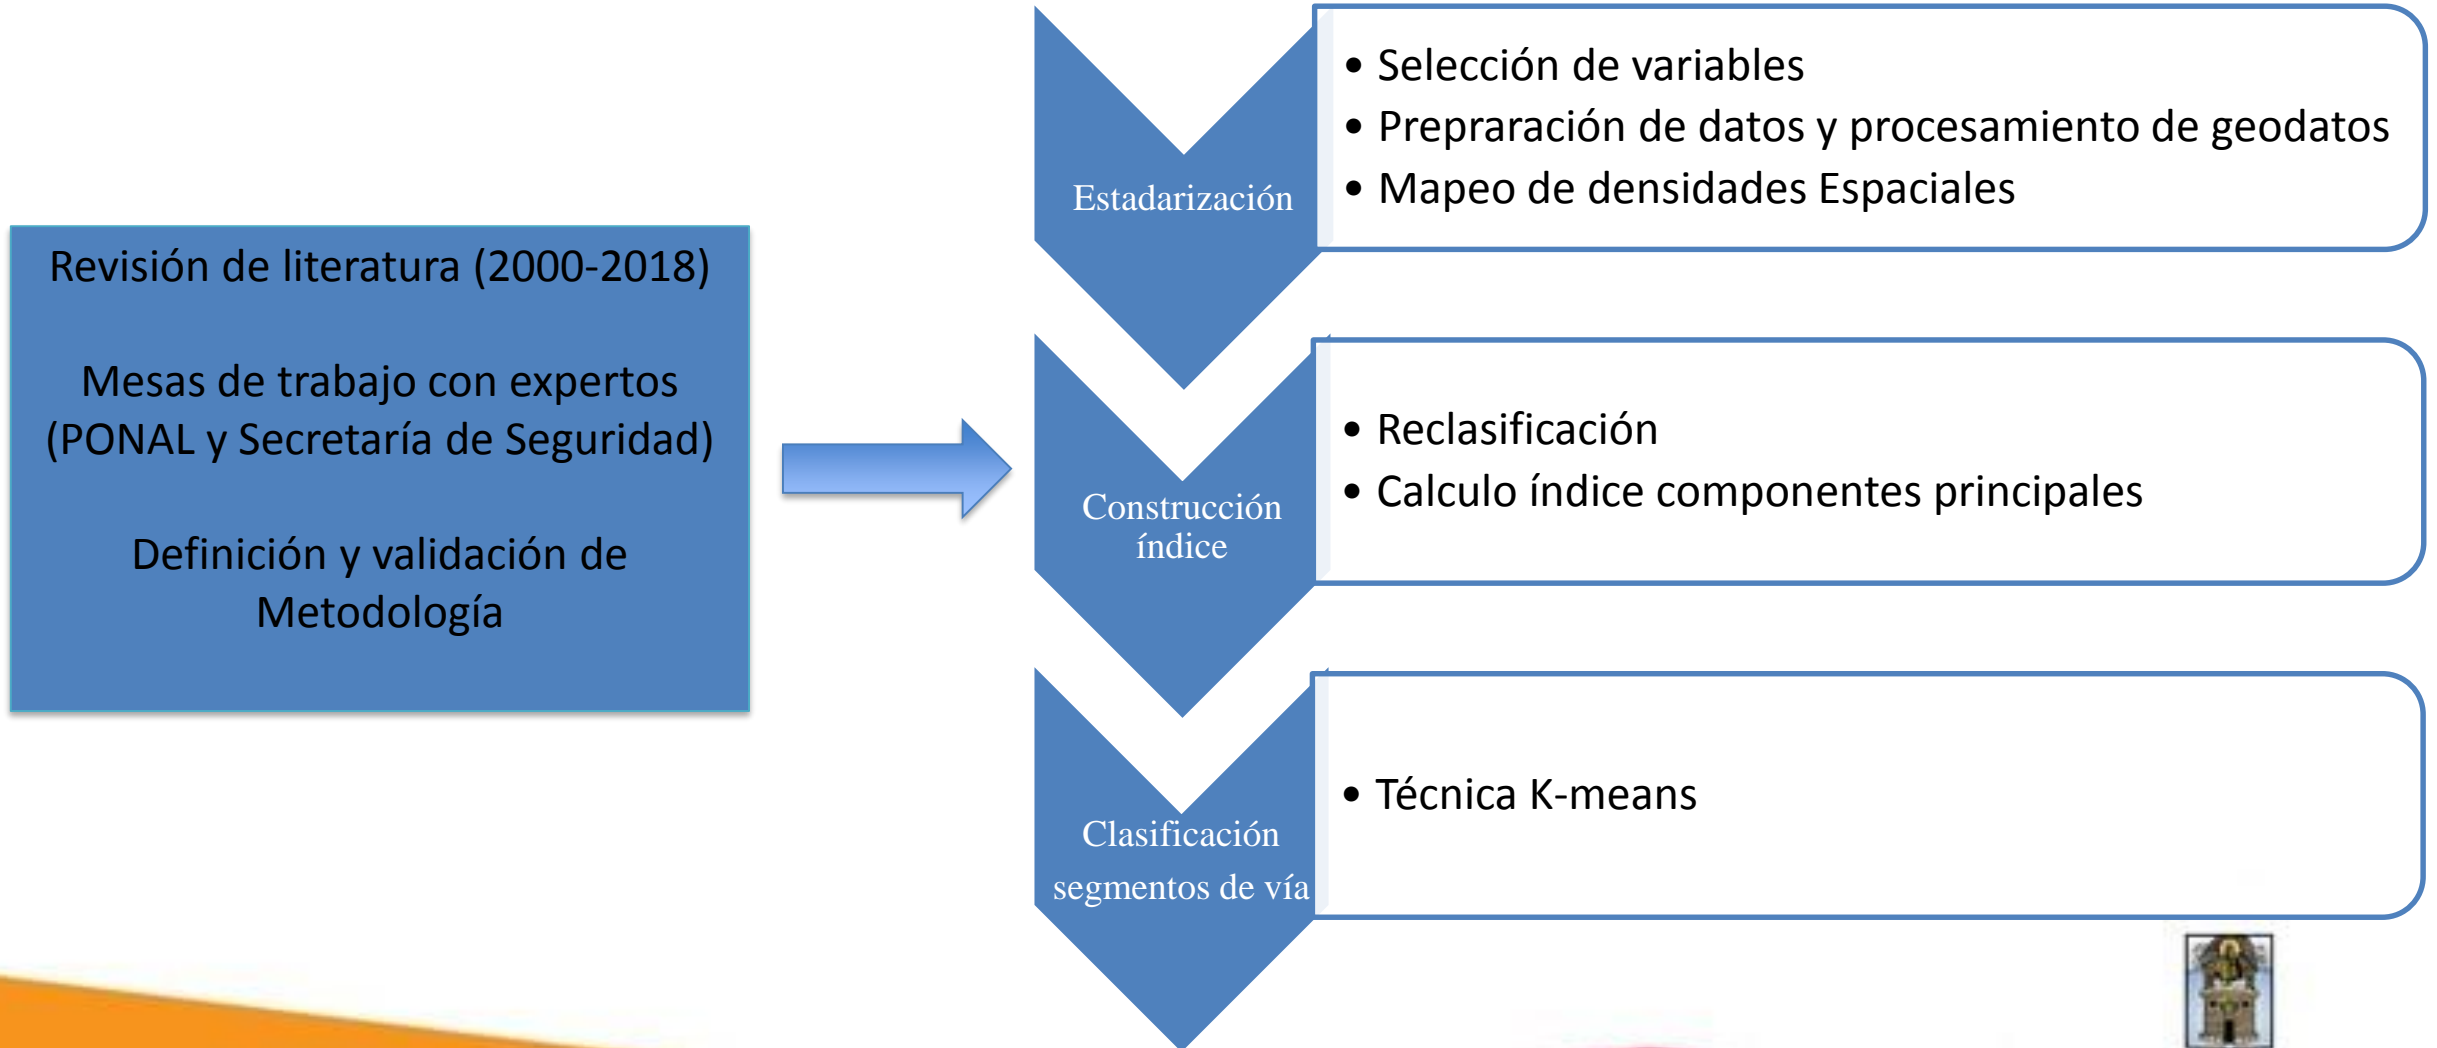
Revisión de literatura (2000-2018)

Mesas de trabajo con expertos (PONAL y Secretaría de Seguridad)

Definición y validación de Metodología

Estadarización

• Selección de variables
• Prepraración de datos y procesamiento de geodatos
• Mapeo de densidades Espaciales

Construcción índice

• Reclasificación
• Calculo índice componentes principales

Clasificación segmentos de vía

• Técnica K-means